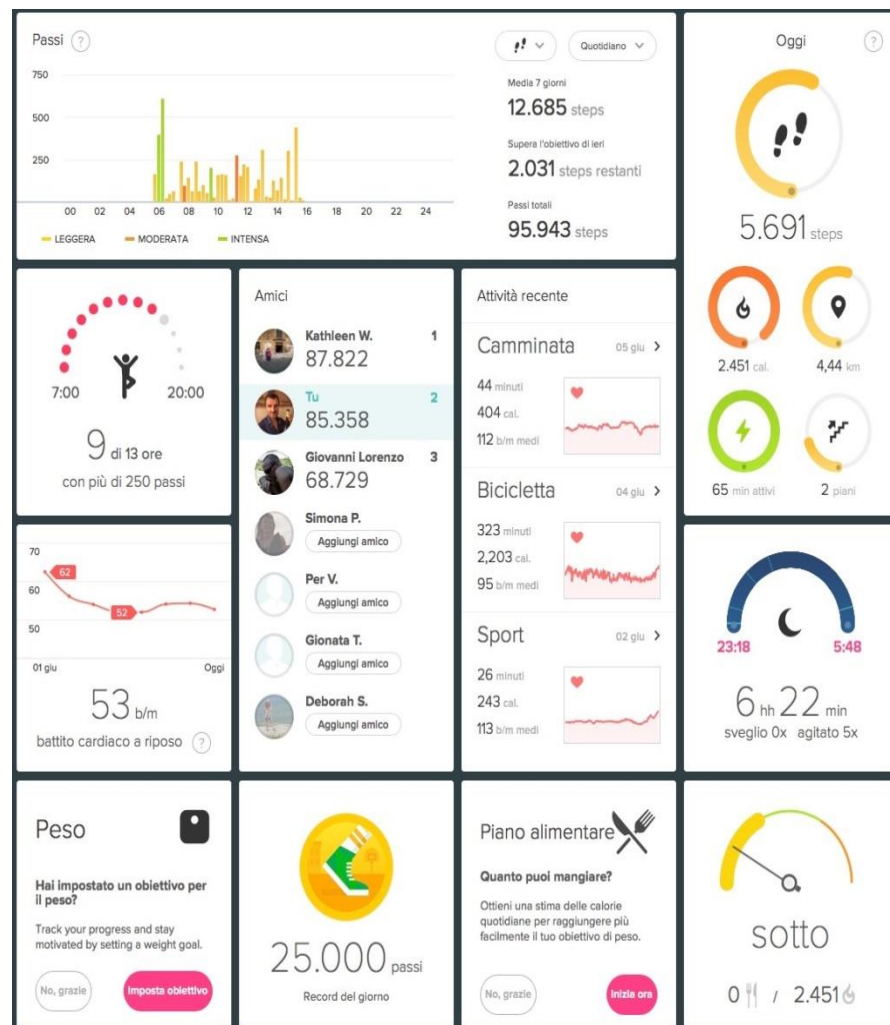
Passi ?

Quotidiano

750
500
250
00 02 04 06 08 10 12 14 16 18 20 22 24

LEGGERA MODERATA INTENSA

Media 7 giorni
12.685 steps

Supera l'obiettivo di ieri
2.031 steps restanti

Passi totali
95.943 steps

Oggi ?

5.691 steps

2.451 cal.
4,44 km
65 min attivi
2 piani

7:00
20:00
9 di 13 ore
con più di 250 passi

Amici
Kathleen W. 1
87.822
Tu 2
85.358
Giovanni Lorenzo 3
68.729
Simona P.
Aggiungi amico
Per V.
Aggiungi amico
Gionata T.
Aggiungi amico
Deborah S.
Aggiungi amico

Attività recente
Camminata 05 giu >
44 minuti
404 cal.
112 b/m medi
Bicicletta 04 giu >
323 minuti
2,203 cal.
95 b/m medi
Sport 02 giu >
26 minuti
243 cal.
113 b/m medi

70
62
60
52
50
01 giu
Oggi
53 b/m
battito cardiaco a riposo ?

23:18
5:48
6 hh 22 min
sveglio 0x agitato 5x

Peso
Hai impostato un obiettivo per il peso?
Track your progress and stay motivated by setting a weight goal.
No, grazie
Imposta obiettivo

25.000 passi
Record del giorno

Piano alimentare
Quanto puoi mangiare?
Ottieni una stima delle calorie quotidiane per raggiungere più facilmente il tuo obiettivo di peso.
No, grazie
Inizia ora

sotto
0 / 2.451